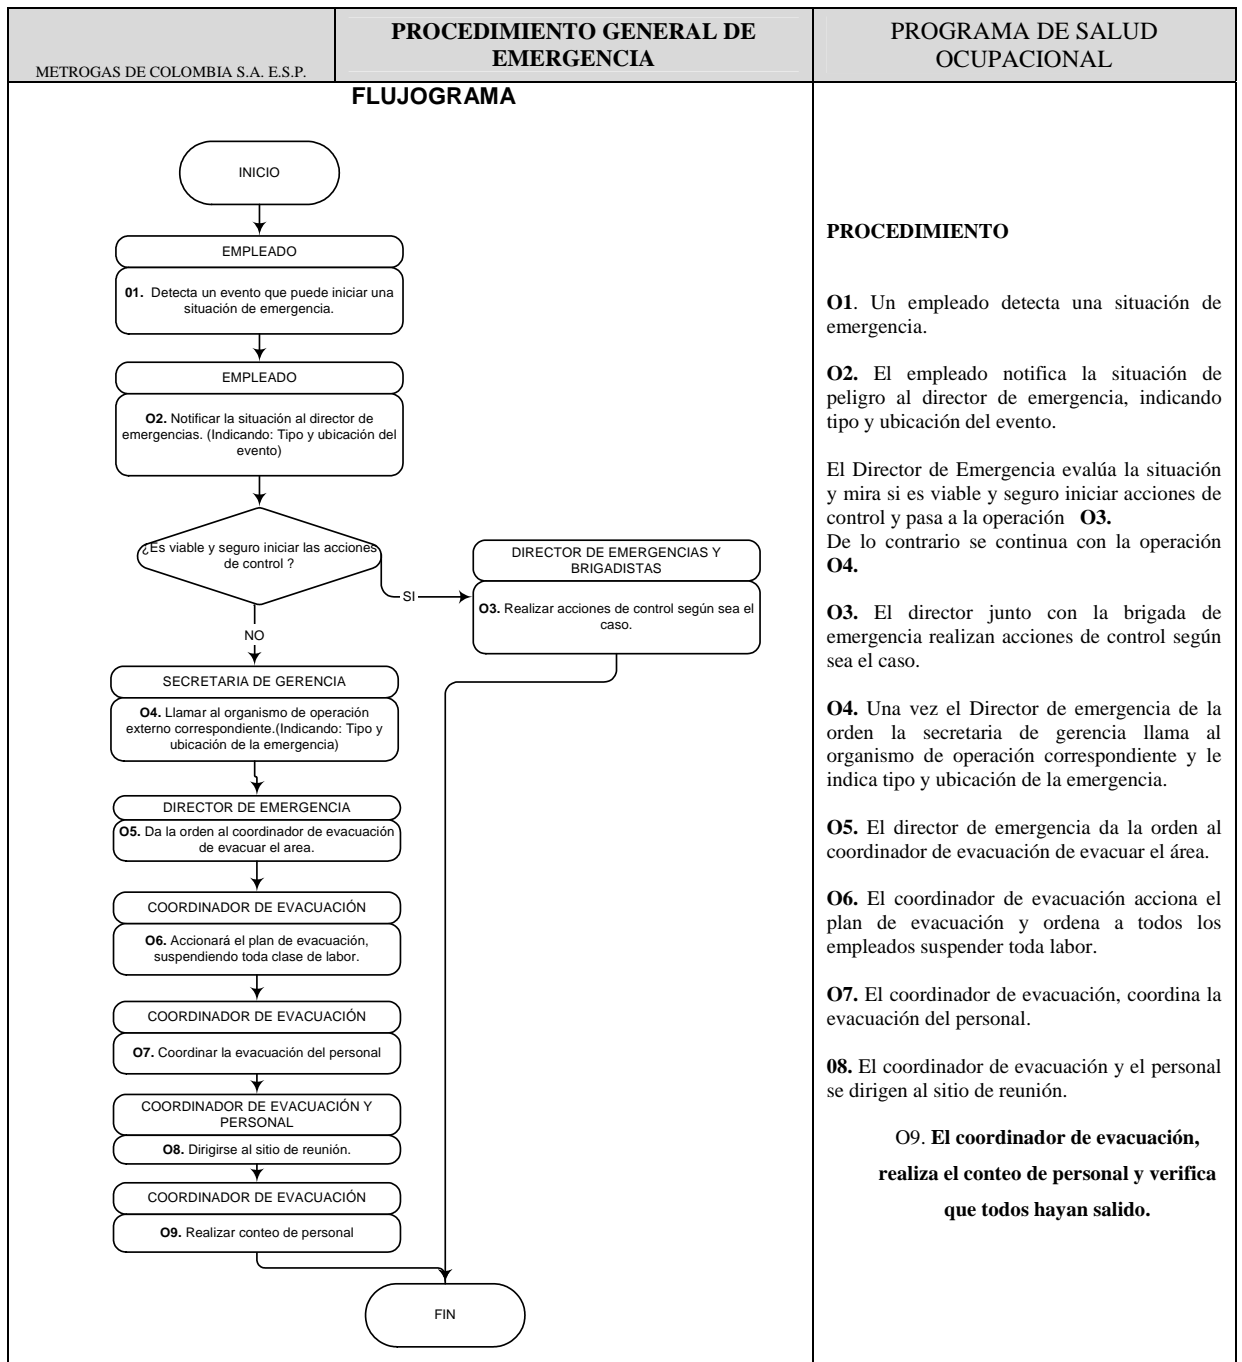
METROGAS DE COLOMBIA S.A. E.S.P.

PROCEDIMIENTO GENERAL DE EMERGENCIA

PROGRAMA DE SALUD OCUPACIONAL

FLUJOGRAMA

INICIO

EMPLEADO

01. Detecta un evento que puede iniciar una situación de emergencia.

EMPLEADO

O2. Notificar la situación al director de emergencias. (Indicando: Tipo y ubicación del evento)

¿Es viable y seguro iniciar las acciones de control ?

SI

DIRECTOR DE EMERGENCIAS Y BRIGADISTAS

O3. Realizar acciones de control según sea el caso.

NO

SECRETARIA DE GERENCIA

O4. Llamar al organismo de operación externo correspondiente.(Indicando: Tipo y ubicación de la emergencia)

DIRECTOR DE EMERGENCIA

O5. Da la orden al coordinador de evacuación de evacuar el area.

COORDINADOR DE EVACUACIÓN

O6. Accionará el plan de evacuación, suspendiendo toda clase de labor.

COORDINADOR DE EVACUACIÓN

O7. Coordinar la evacuación del personal

COORDINADOR DE EVACUACIÓN Y PERSONAL

O8. Dirigirse al sitio de reunión.

COORDINADOR DE EVACUACIÓN

O9. Realizar conteo de personal

FIN

PROCEDIMIENTO

O1. Un empleado detecta una situación de emergencia.

O2. El empleado notifica la situación de peligro al director de emergencia, indicando tipo y ubicación del evento.

El Director de Emergencia evalúa la situación y mira si es viable y seguro iniciar acciones de control y pasa a la operación O3.
De lo contrario se continua con la operación O4.

O3. El director junto con la brigada de emergencia realizan acciones de control según sea el caso.

O4. Una vez el Director de emergencia de la orden la secretaria de gerencia llama al organismo de operación correspondiente y le indica tipo y ubicación de la emergencia.

O5. El director de emergencia da la orden al coordinador de evacuación de evacuar el área.

O6. El coordinador de evacuación acciona el plan de evacuación y ordena a todos los empleados suspender toda labor.

O7. El coordinador de evacuación, coordina la evacuación del personal.

08. El coordinador de evacuación y el personal se dirigen al sitio de reunión.

O9. El coordinador de evacuación, realiza el conteo de personal y verifica que todos hayan salido.